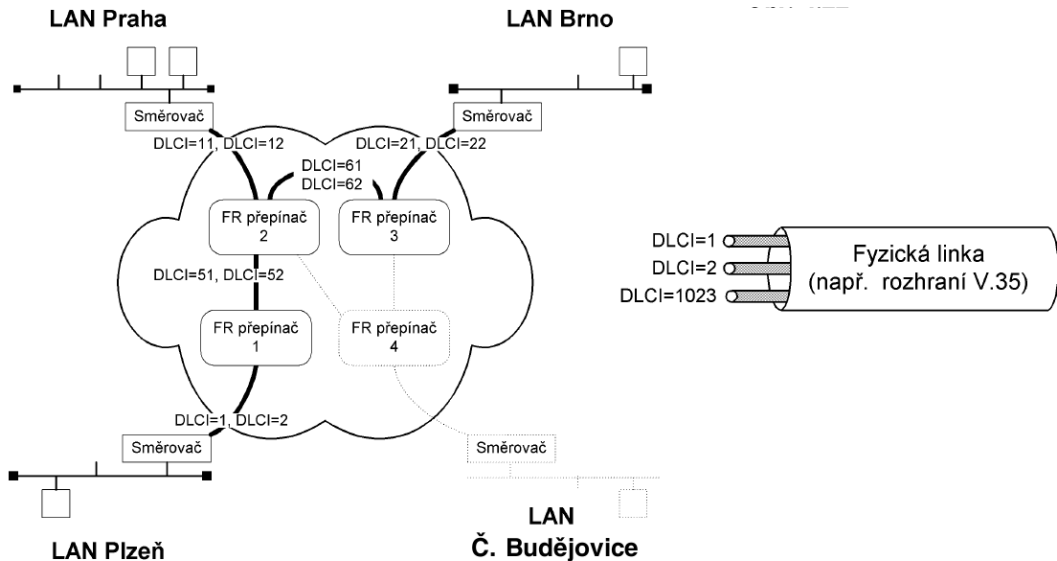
LAN Praha

LAN Brno

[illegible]

Směrovač

Směrovač

DLCI=11, DLCI=12

DLCI=21, DLCI=22

DLCI=61
DLCI=62

FR přepínač
2

FR přepínač
3

DLCI=51, DLCI=52

FR přepínač
1

FR přepínač
4

DLCI=1, DLCI=2

Směrovač

Směrovač

LAN Plzeň

LAN
Č. Budějovice

DLCI=1
DLCI=2
DLCI=1023

Fyzická linka
(např. rozhraní V.35)